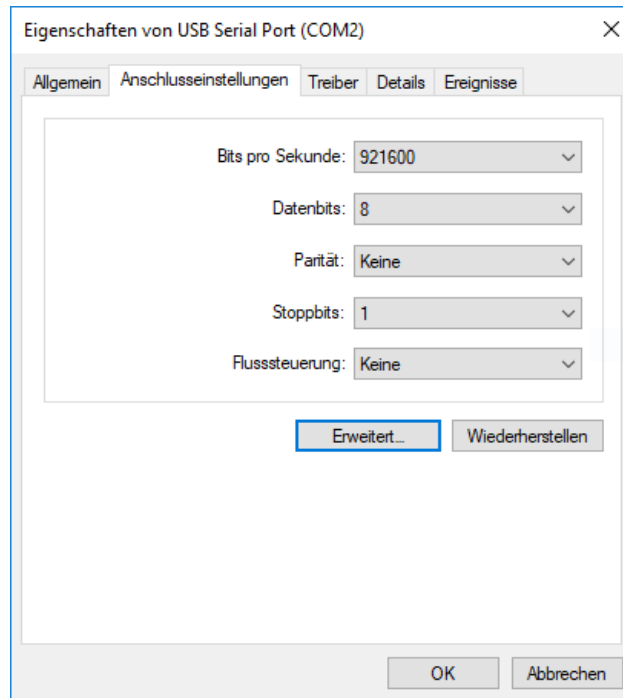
Eigenschaften von USB Serial Port (COM2)

×

Allgemein | Anschlusseinstellungen | Treiber | Details | Ereignisse

Bits pro Sekunde: 921600

Datenbits: 8

Parität: Keine

Stoppbits: 1

Flusssteuerung: Keine

Erweitert...

Wiederherstellen

OK

Abbrechen